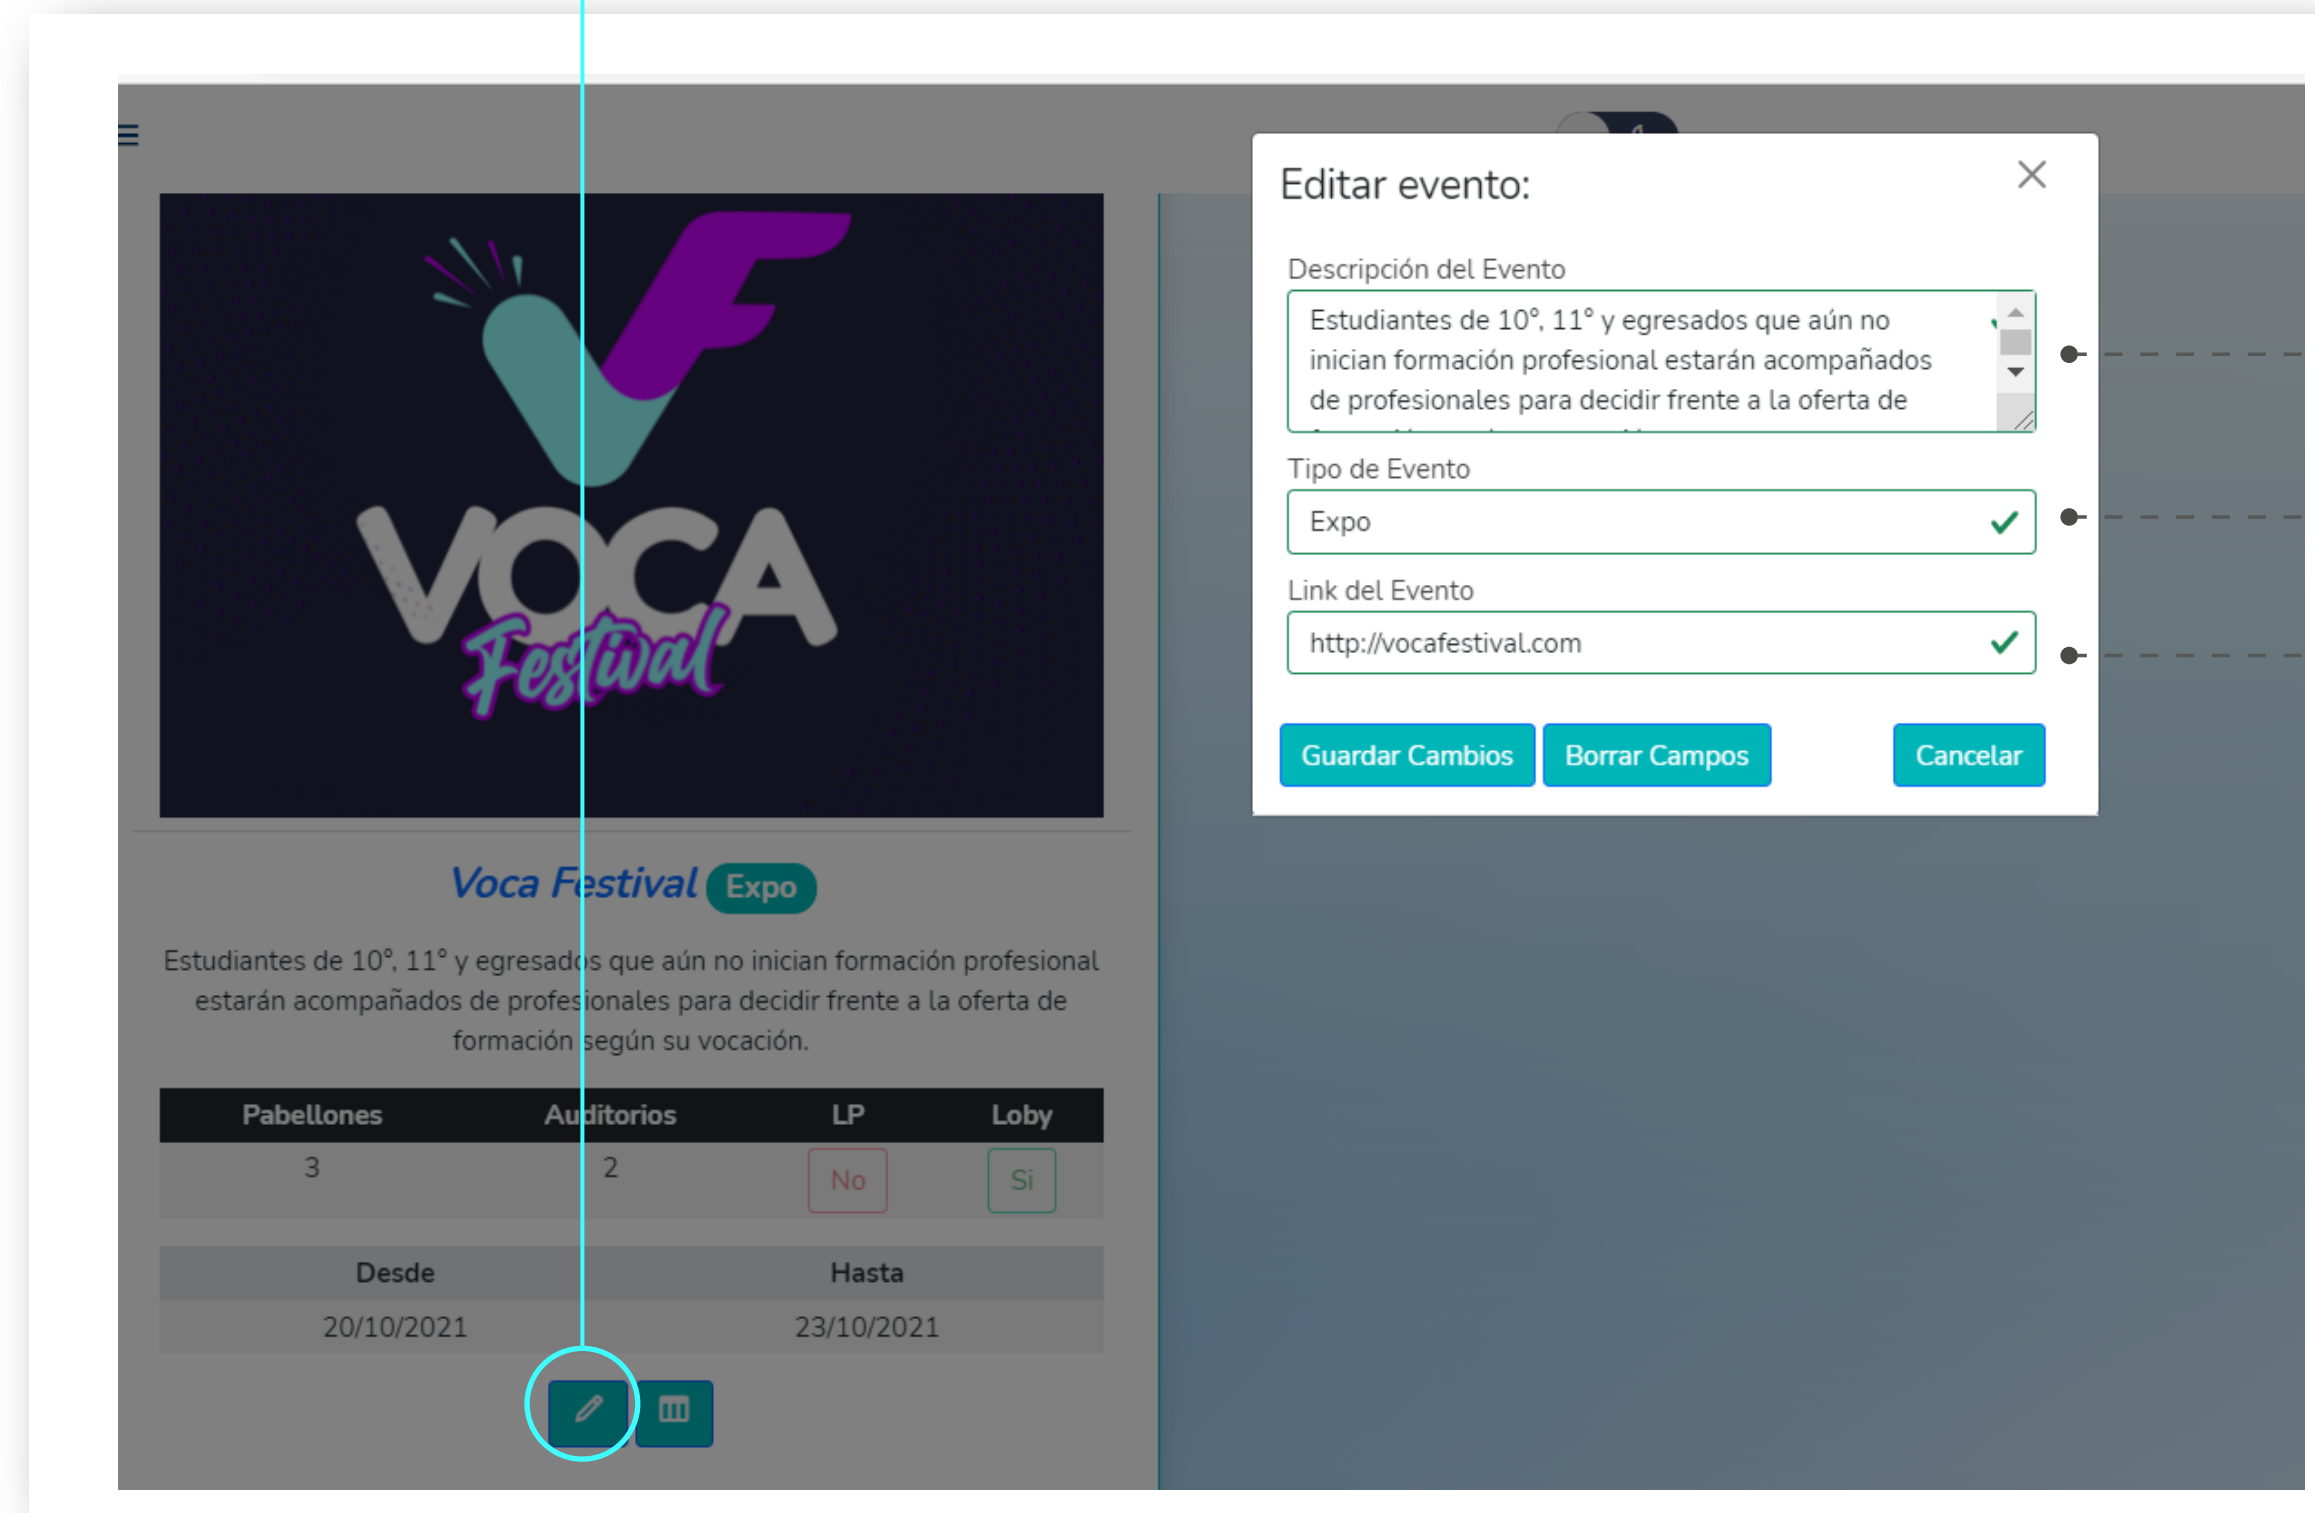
VOCA Festival

Voca Festival Expo

Estudiantes de 10°, 11° y egresados que aún no inician formación profesional estarán acompañados de profesionales para decidir frente a la oferta de formación según su vocación.

| Pabellones | Auditorios | LP | Loby |
|---|---|---|---|
| 3 | 2 | No | Si |

| Desde | Hasta |
|---|---|
| 20/10/2021 | 23/10/2021 |

Editar evento:

Descripción del Evento

Estudiantes de 10°, 11° y egresados que aún no inician formación profesional estarán acompañados de profesionales para decidir frente a la oferta de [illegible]

Tipo de Evento

Expo

Link del Evento

http://vocafestival.com

Guardar Cambios Borrar Campos Cancelar